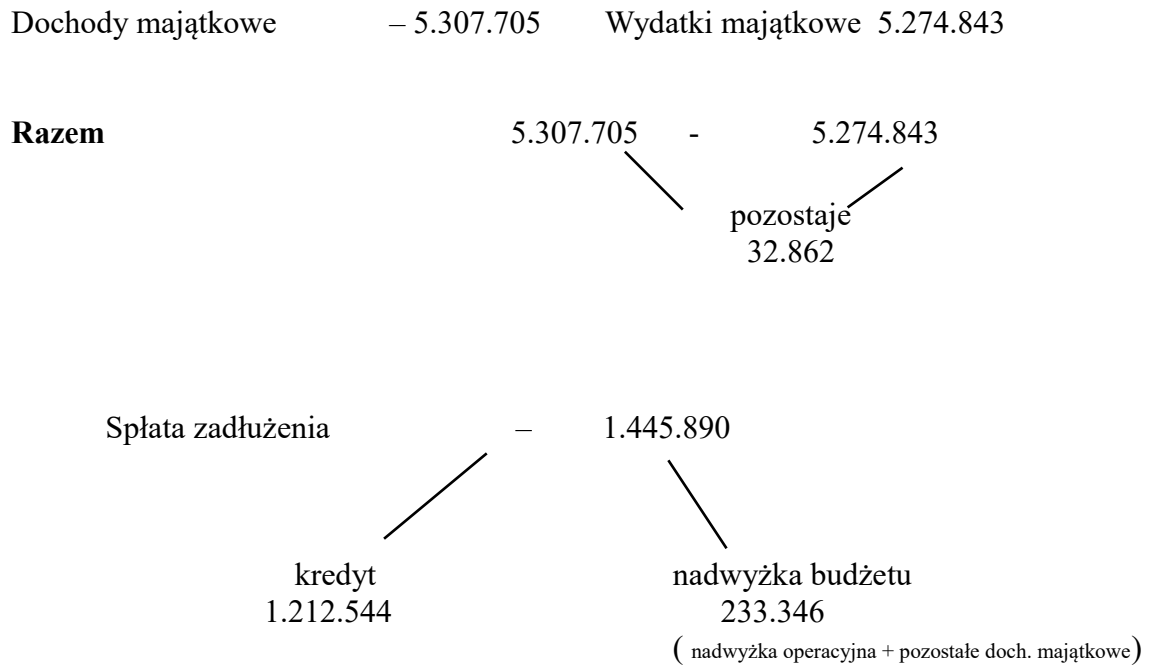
Dochody majątkowe – 5.307.705 Wydatki majątkowe 5.274.843

**Razem** 5.307.705 - 5.274.843

pozostaje
32.862

Spłata zadłużenia – 1.445.890

kredyt
1.212.544

nadwyżka budżetu
233.346
( nadwyżka operacyjna + pozostałe doch. majątkowe)